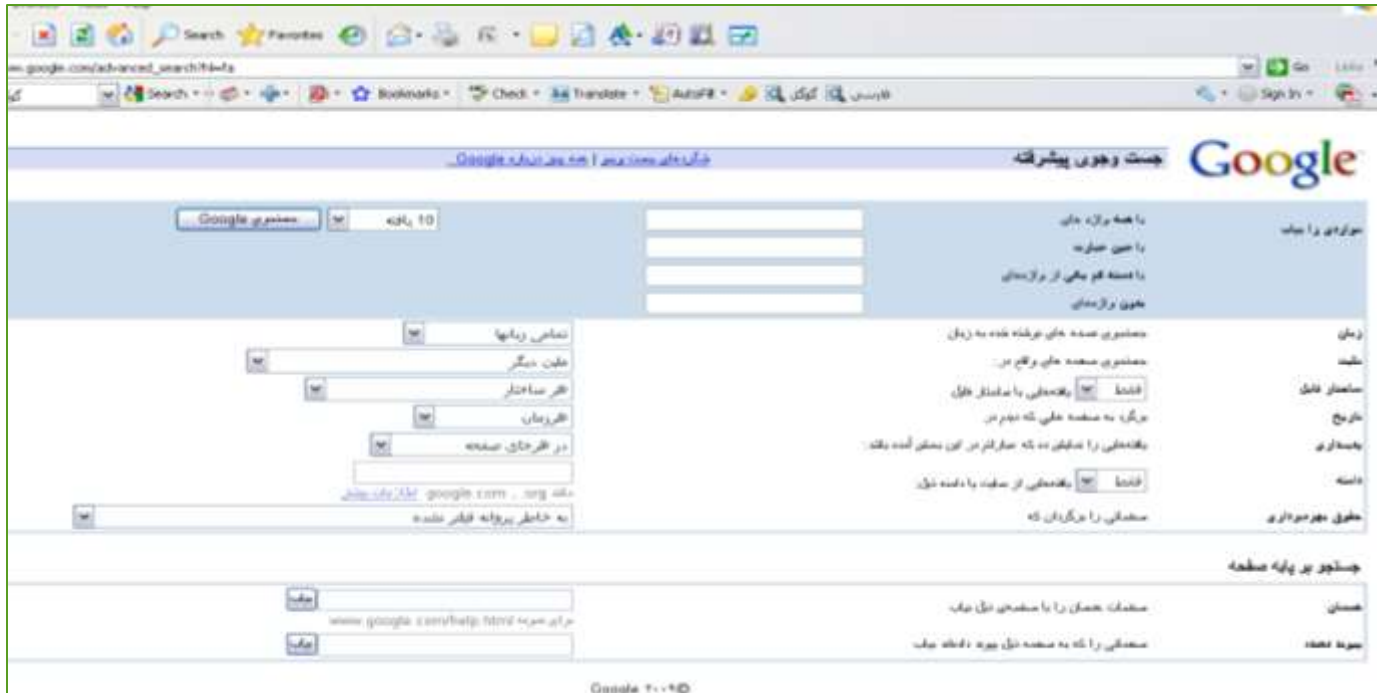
Search Favorites
ww.google.com/advanced_search?hl=fa
Go Links
Search Bookmarks Check Translate AutoFill گوگل فارسی
Sign In

Google جست وجوی پیشرفته
نکته‌های جست‌وجو | همه چیز درباره Google

نتایج را بیاب
با همهٔ واژه های
با عین عبارت
با دست‌کم یکی از واژه‌های
بدون واژه‌های
10 یافته
جستجوی Google

زبان
جستجوی صفحه های نوشته شده به زبان
تمامی زبانها
منطقه
جستجوی صفحه های واقع در:
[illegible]
ساختار فایل
فقط یافته‌هایی با ساختار فایل
هر ساختار
تاریخ
برگرد به صفحه هایی که دیده در:
هر زمان
پدیداری
یافته‌هایی را نمایش ده که عبارتی در این بخش آمده باشد
در هر جای صفحه
دامنه
فقط یافته‌هایی از سایت یا دامنه ذیل
google.com , .org ...
حقوق بهره‌برداری
صفحاتی را برگردان که
به خاطر پروانه فیلتر نشده

جستجو بر پایه صفحه
همسان
صفحات همسان را با صفحهٔ ذیل بیاب
بیاب
www.google.com/help.html
پیوند دهنده
صفحاتی را که به صفحه ذیل پیوند داده‌اند بیاب
بیاب

Google ۲۰۰۶©